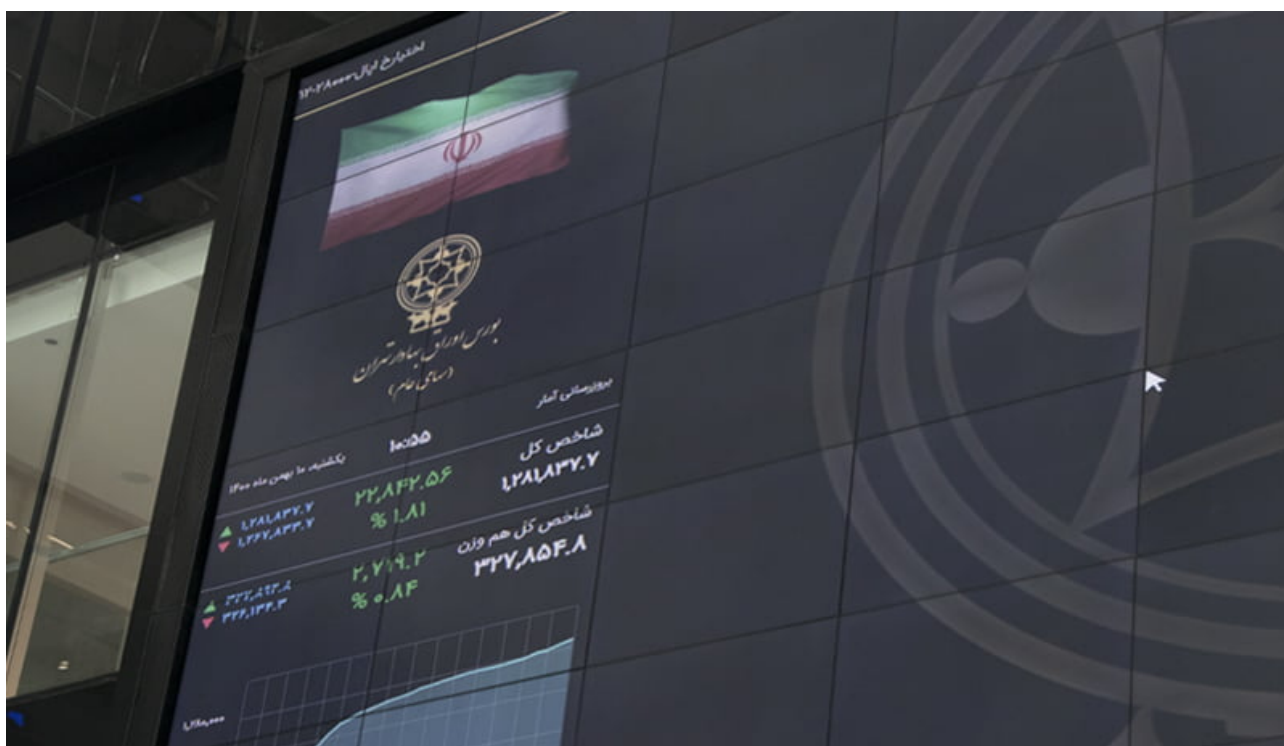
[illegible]

بورس اوراق بهادار تهران
(سهامی عام)

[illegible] آمار

شاخص کل
۱,۲۸۱,۸۳۷.۷

۱۰:۵۵
یکشنبه ۱۰ بهمن ماه ۱۴۰۰

۲۲,۸۴۲.۵۶
% ۱.۸۱

▲ ۱,۲۸۱,۸۳۷.۷
▼ ۱,۲۶۷,۸۳۳.۷

شاخص کل هم وزن
۳۲۷,۸۵۴.۸

۲,۷۰۹.۲
% ۰.۸۴

▲ ۳۲۷,۸۶۲.۸
▼ ۳۲۶,۱۴۴.۳